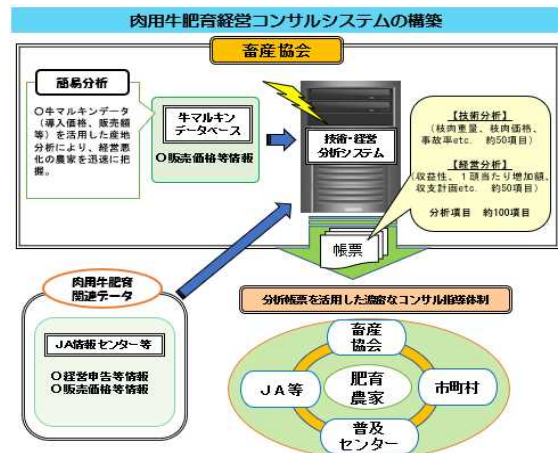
肉用牛肥育経営コンサルシステムの構築

畜産協会

簡易分析

○牛マルキンデータ（導入価格、販売額等）を活用した産地分析により、経営悪化の農家を迅速に把握。

牛マルキンデータベース

○販売価格等情報

技術・経営分析システム

【技術分析】
（枝肉重量、枝肉価格、事故率etc.　約50項目）

【経営分析】
（収益性、１頭当たり増加額、収支計画etc.　約50項目）

分析項目　約100項目

帳票

肉用牛肥育関連データ

JA情報センター等

○経営申告等情報
○販売価格等情報

分析帳票を活用した適確なコンサル指導体制

畜産協会

ＪＡ等

肥育農家

市町村

普及センター